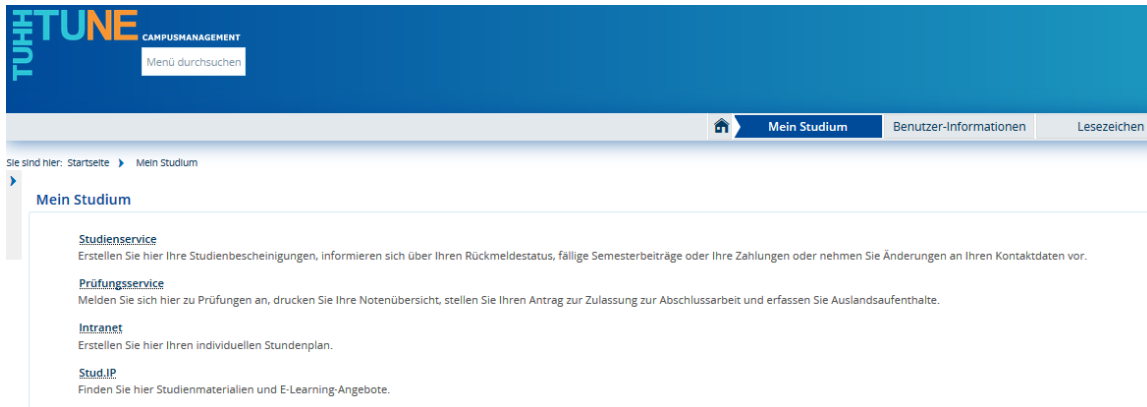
TUHH TUNE CAMPUSMANAGEMENT

Menü durchsuchen

Mein Studium | Benutzer-Informationen | Lesezeichen

Sie sind hier: Startseite › Mein Studium

Mein Studium

Studienservice
Erstellen Sie hier Ihre Studienbescheinigungen, informieren sich über Ihren Rückmeldestatus, fällige Semesterbeiträge oder Ihre Zahlungen oder nehmen Sie Änderungen an Ihren Kontaktdaten vor.

Prüfungsservice
Melden Sie sich hier zu Prüfungen an, drucken Sie Ihre Notenübersicht, stellen Sie Ihren Antrag zur Zulassung zur Abschlussarbeit und erfassen Sie Auslandsaufenthalte.

Intranet
Erstellen Sie hier Ihren individuellen Stundenplan.

Stud.IP
Finden Sie hier Studienmaterialien und E-Learning-Angebote.